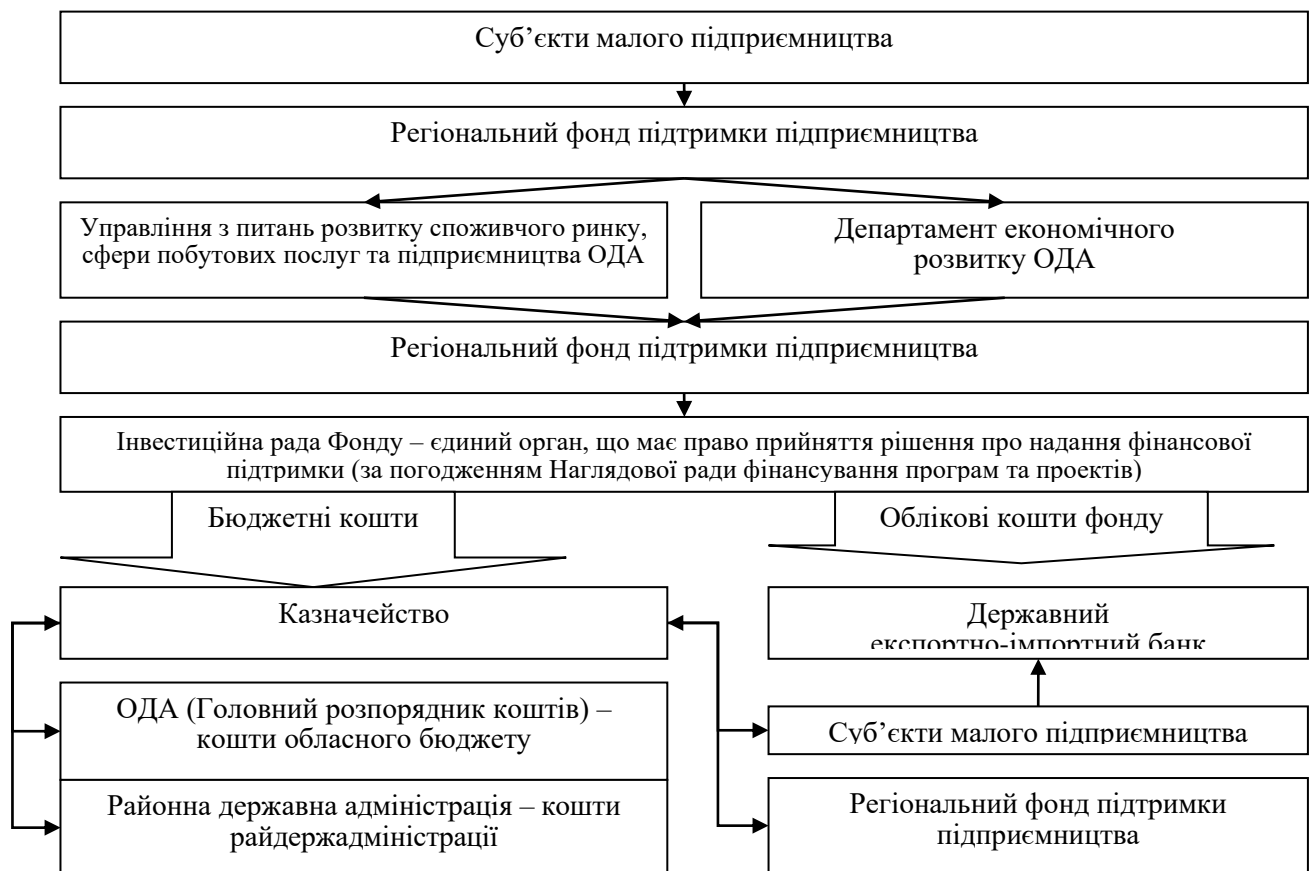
Суб’єкти малого підприємництва

Регіональний фонд підтримки підприємництва

Управління з питань розвитку споживчого ринку, сфери побутових послуг та підприємництва ОДА

Департамент економічного розвитку ОДА

Регіональний фонд підтримки підприємництва

Інвестиційна рада Фонду – єдиний орган, що має право прийняття рішення про надання фінансової підтримки (за погодженням Наглядової ради фінансування програм та проектів)

Бюджетні кошти

Облікові кошти фонду

Казначейство

Державний експортно-імпортний банк

ОДА (Головний розпорядник коштів) – кошти обласного бюджету

Суб’єкти малого підприємництва

Районна державна адміністрація – кошти райдержадміністрації

Регіональний фонд підтримки підприємництва